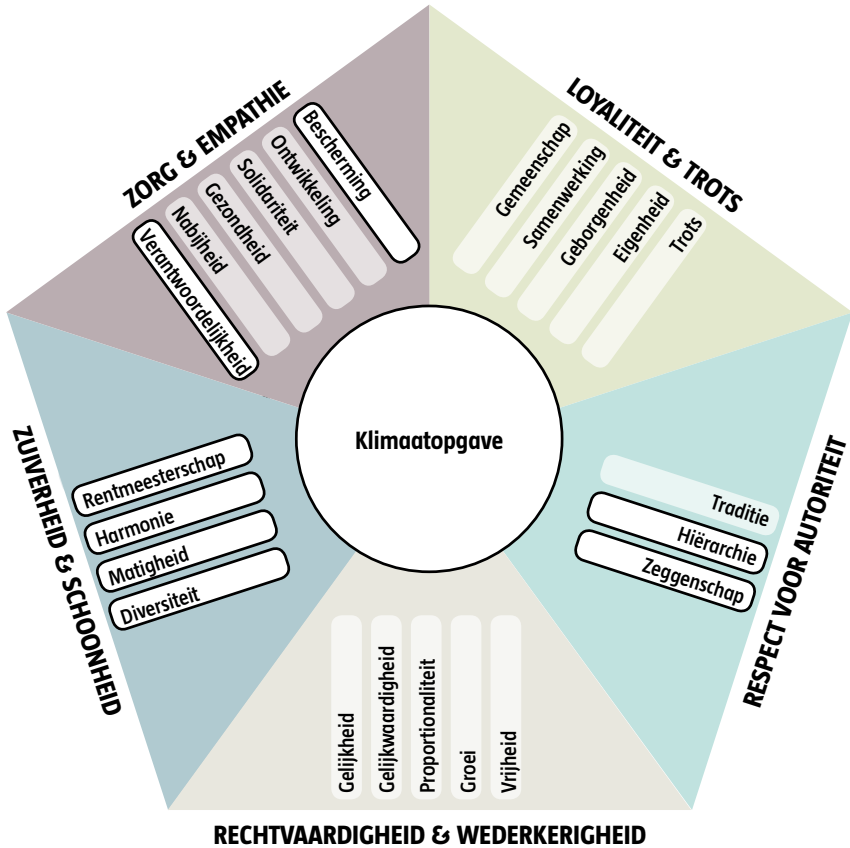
Klimaatopgave

ZORG & EMPATHIE

Bescherming
Ontwikkeling
Solidariteit
Gezondheid
Nabijheid
Verantwoordelijkheid

LOYALITEIT & TROTS

Gemeenschap
Samenwerking
Geborgenheid
Eigenheid
Trots

RESPECT VOOR AUTORITEIT

Traditie
Hiërarchie
Zeggenschap

RECHTVAARDIGHEID & WEDERKERIGHEID

Gelijkheid
Gelijkwaardigheid
Proportionaliteit
Groei
Vrijheid

ZUIVERHEID & SCHOONHEID

Rentmeesterschap
Harmonie
Matigheid
Diversiteit